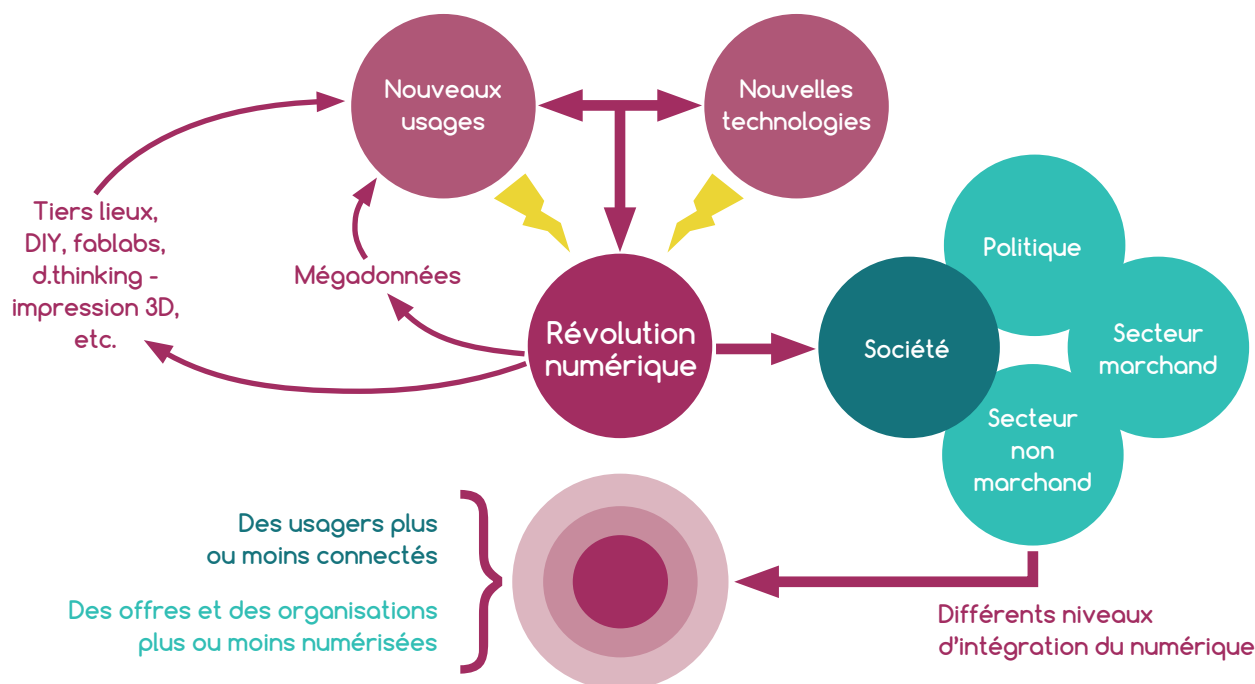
Nouveaux usages

Nouvelles technologies

Tiers lieux, DIY, fablabs, d.thinking - impression 3D, etc.

Mégadonnées

Révolution numérique

Politique

Société

Secteur marchand

Secteur non marchand

Des usagers plus ou moins connectés

Des offres et des organisations plus ou moins numérisées

Différents niveaux d'intégration du numérique